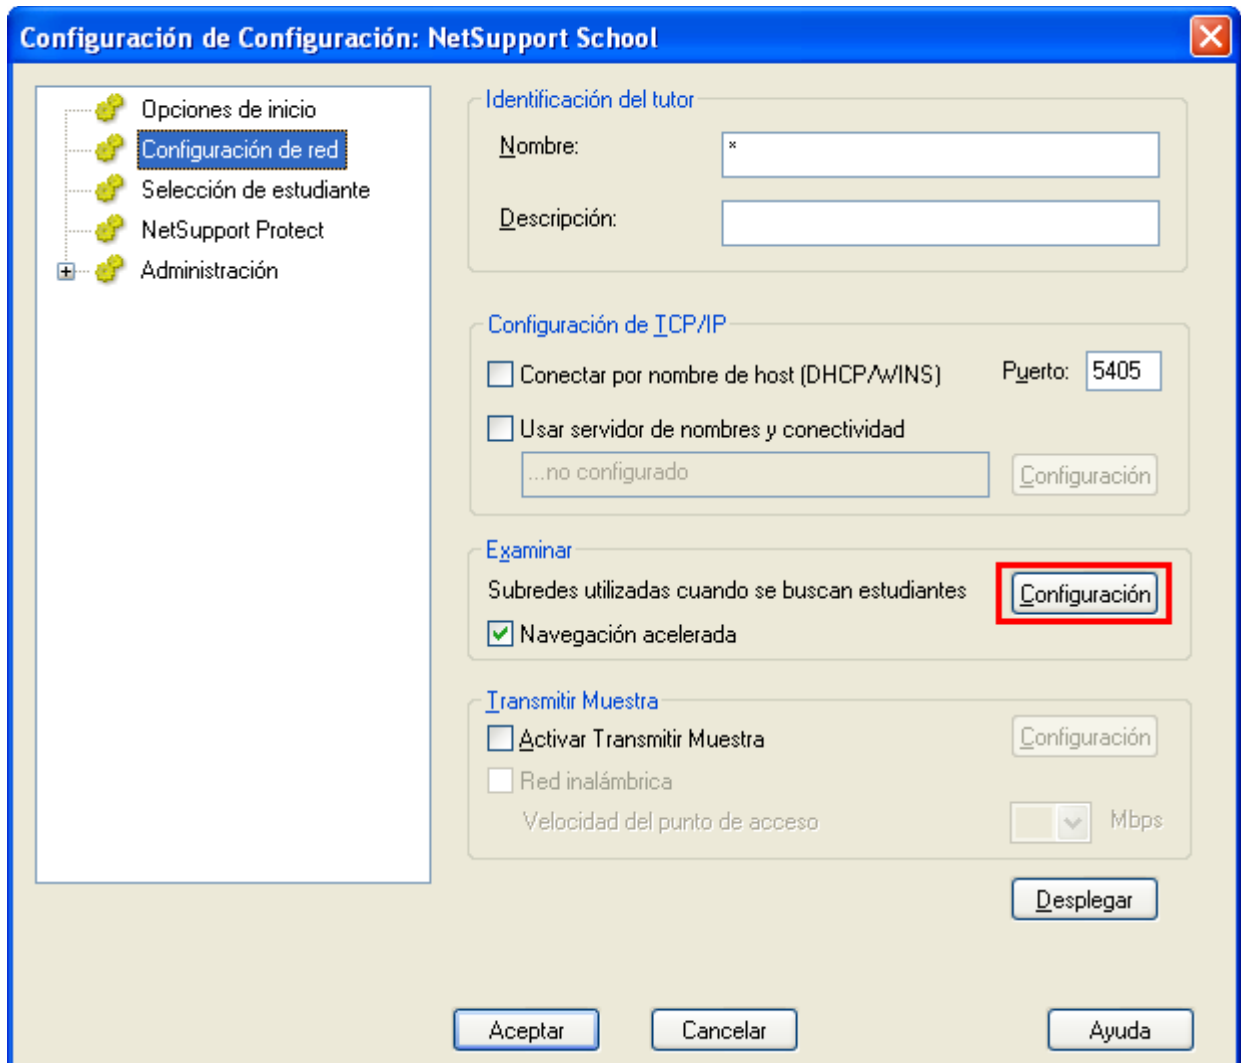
Configuración de Configuración: NetSupport School

Opciones de inicio
Configuración de red
Selección de estudiante
NetSupport Protect
Administración

Identificación del tutor
Nombre: *
Descripción:

Configuración de TCP/IP
Conectar por nombre de host (DHCP/WINS)
Puerto: 5405
Usar servidor de nombres y conectividad
...no configurado
Configuración

Examinar
Subredes utilizadas cuando se buscan estudiantes
Configuración
Navegación acelerada

Transmitir Muestra
Activar Transmitir Muestra
Configuración
Red inalámbrica
Velocidad del punto de acceso
Mbps

Desplegar

Aceptar
Cancelar
Ayuda